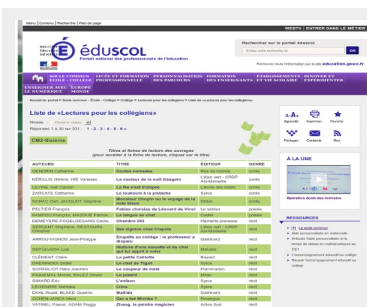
Menu | Contenu | Recherche | Plan du page

éduscol
Portail national des professionnels de l'éducation

Rechercher sur le portail éduscol
OK

Liste de «Lectures pour les collégiens»

Titres et fiches de lecture des ouvrages (pour accéder à la fiche de lecture, cliquez sur le titre)

| AUTEURS | TITRE | ÉDITEUR | GENRE |
|---|---|---|---|
| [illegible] | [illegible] | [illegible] | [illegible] |

À LA UNE

RESSOURCES